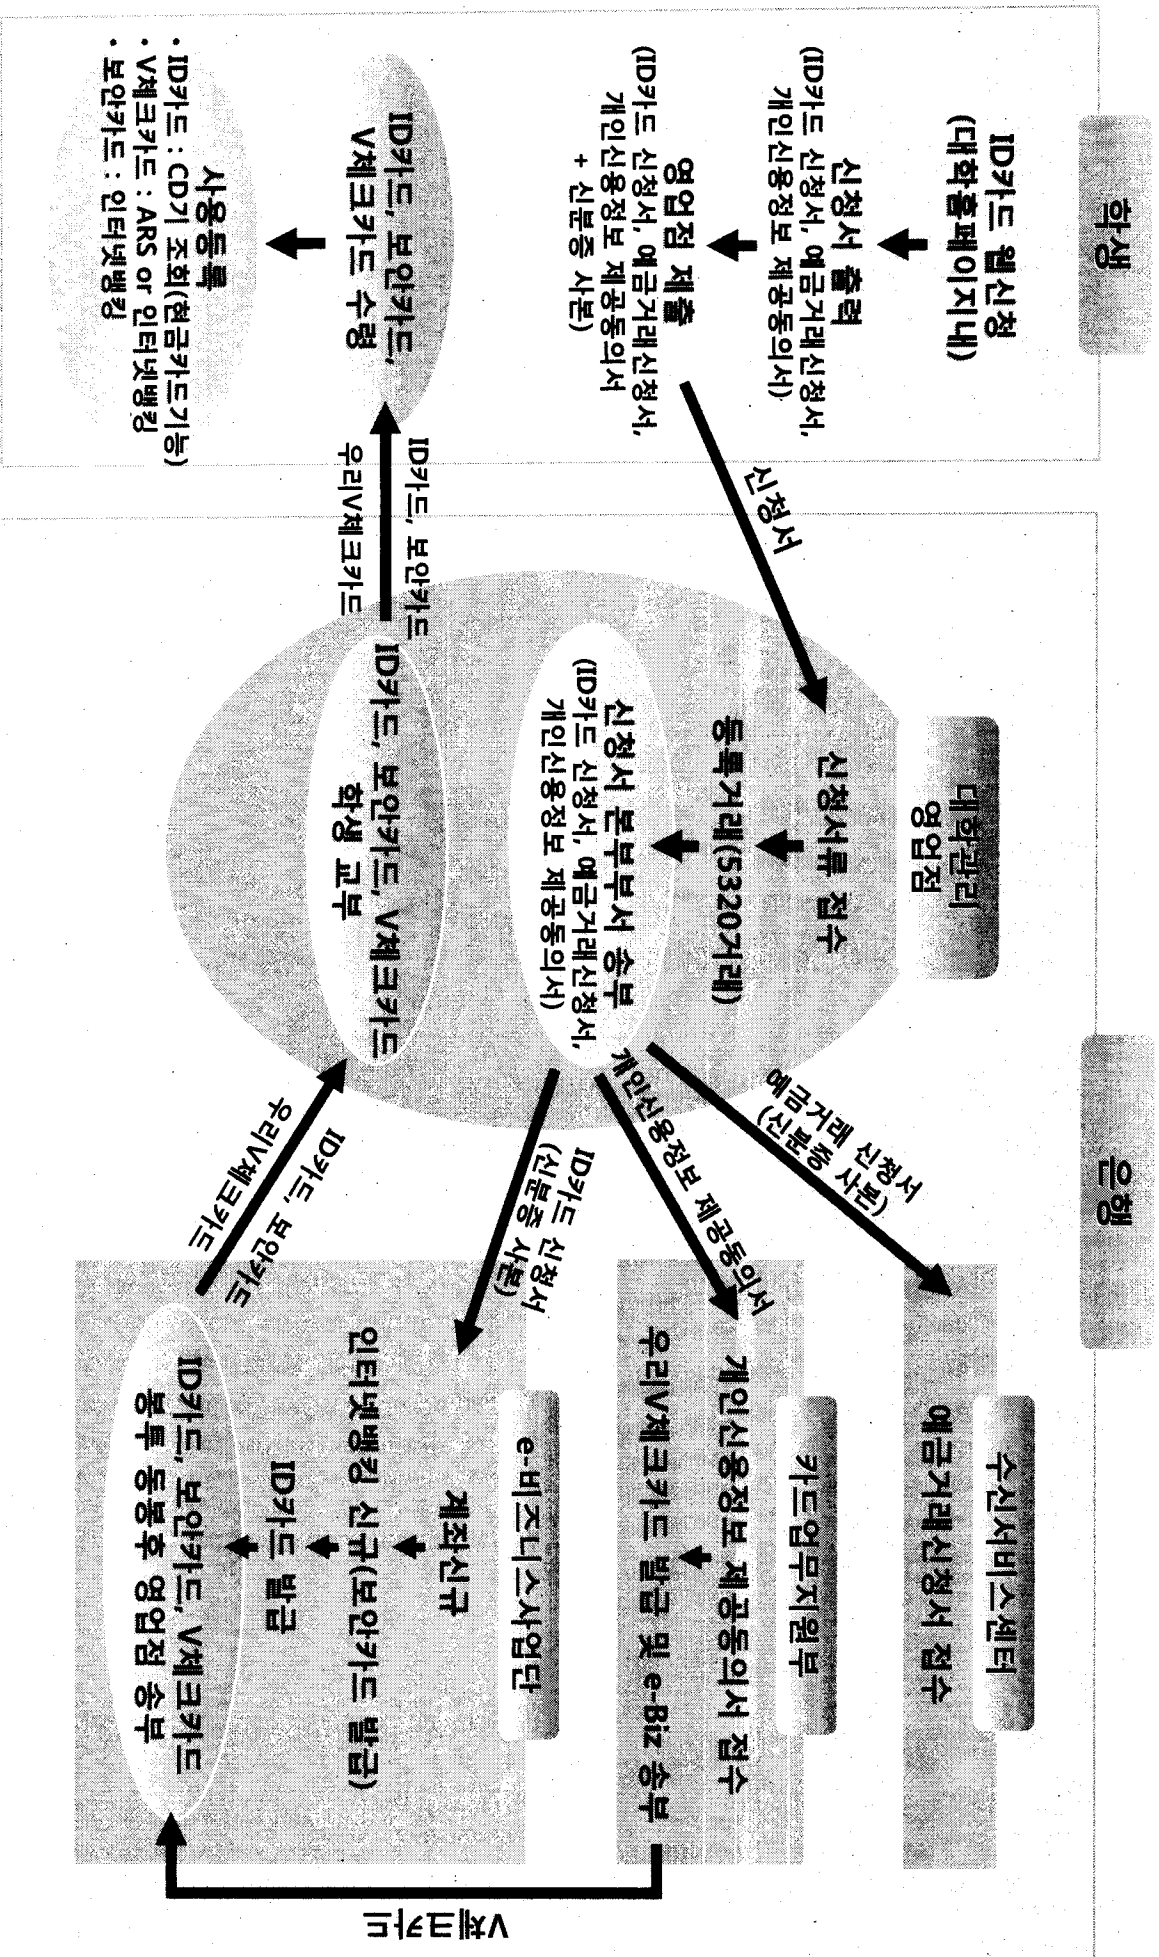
학생

ID카드 웹신청
(대학홈페이지내)

신청서 출력
(ID카드 신청서, 예금거래신청서, 개인신용정보 제공동의서)

영업점 제출
(ID카드 신청서, 예금거래신청서, 개인신용정보 제공동의서 + 신분증 사본)

ID카드, 보안카드, V체크카드 수령

사용등록
• ID카드 : CD기 조회(현금카드기능)
• V체크카드 : ARS or 인터넷뱅킹
• 보안카드 : 인터넷뱅킹

신청서

ID카드, 보안카드 우리V체크카드

대학관리 영업점

신청서류 접수

등록거래(5320거래)

신청서 본부부서 송부
(ID카드 신청서, 예금거래신청서, 개인신용정보 제공동의서)

ID카드, 보안카드, V체크카드 학생 교부

은행

예금거래 신청서 (신분증 사본)

개인신용정보 제공동의서

ID카드 신청서 (신분증 사본)

ID카드, 보안카드 우리V체크카드

수신서비스센터

예금거래신청서 접수

카드업무지원부

개인신용정보 제공동의서 접수

우리V체크카드 발급 및 e-Biz 송부

e-비즈니스사업단

계좌신규

인터넷뱅킹 신규(보안카드 발급)

ID카드 발급

ID카드, 보안카드, V체크카드 봉투 동봉후 영업점 송부

V체크카드